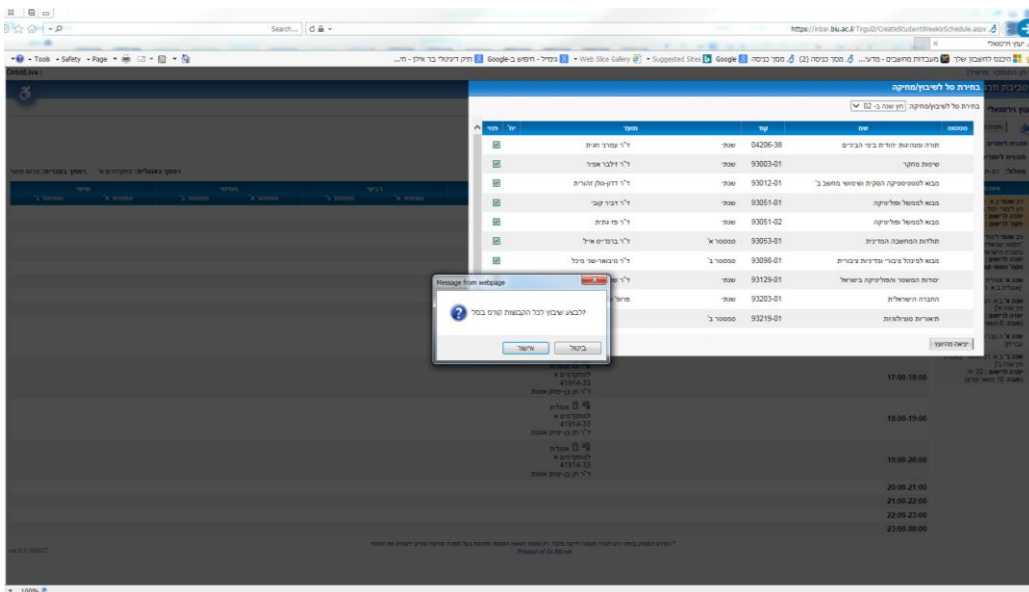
Search... | https://inbar.biu.ac.il/Tirgul2/CreateStudentWeeklySchedule.aspx

יעוץ ורישום

Tools · Safety · Page · Suggested Sites · Web Slice Gallery · Google

בחירת סל לשיבוץ/מחיקה

בחירת סל לשיבוץ/מחיקה: חוג שנה ב- 02

| סטטוס | שם | קוד | | מועד | יח' | פנוי |
|---|---|---|---|---|---|---|
| | תורה ומנהגות יהודית בימי הביניים | 04206-38 | שנתי | ד"ר עמרני חוה | | ☑ |
| | שיטות מחקר | 93003-01 | שנתי | ד"ר דלבר אפרר | | ☑ |
| | מבוא לסטטיסטיקה הסקית ושימושי מחשב ב' | 93012-01 | שנתי | ד"ר דרון-גולן זהורית | | ☑ |
| | מבוא למנהל ופוליטיקה | 93051-01 | שנתי | ד"ר דביר קובי | | ☑ |
| | מבוא למנהל ופוליטיקה | 93051-02 | שנתי | ד"ר פז גתית | | ☑ |
| | תולדות המחשבה המדינית | 93053-01 | סמסטר א' | ד"ר ברנדייס איל | | ☑ |
| | מבוא למינהל ציבורי ומדיניות ציבורית | 93098-01 | סמסטר ב' | ד"ר סיבאור-שני מיכל | | ☑ |
| | יסודות המשטר והפוליטיקה בישראל | 93129-01 | שנתי | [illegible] | | ☑ |
| | החברה הישראלית | 93203-01 | שנתי | פרופ' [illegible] | | ☑ |
| | תיאוריות סוציולוגיות | 93219-01 | סמסטר ב' | | | ☑ |

יציאה מהחלון

Message from webpage

?לבצע שיבוץ לכל הקבוצות קורס בסל

אישור | ביטול

17:00-18:00
18:00-19:00
19:00-20:00
20:00-21:00
21:00-22:00
22:00-23:00
23:00-00:00

אנגלית
למתקדמים א
41914-33
ד"ר חן בן-יצחק אסנת

100%